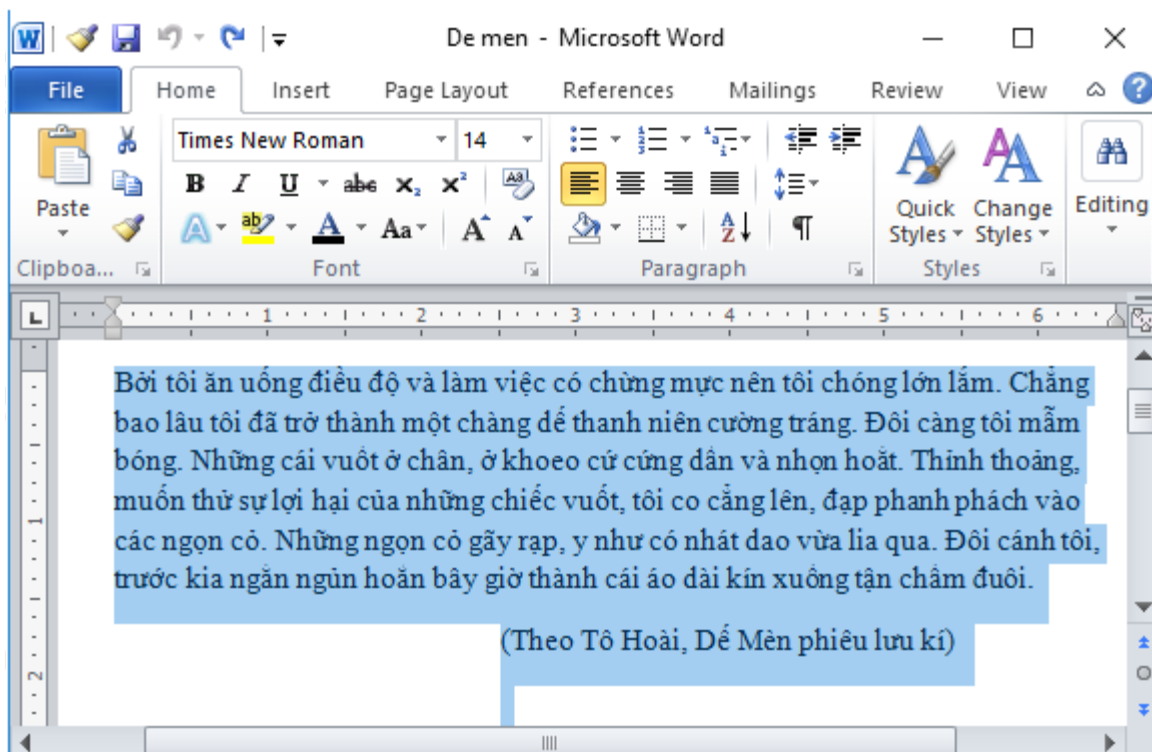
De men - Microsoft Word

File | Home | Insert | Page Layout | References | Mailings | Review | View

Times New Roman | 14

Paste

B I U abe $x_2$ $x^2$

Aa

Quick Styles | Change Styles | Editing

Clipboa... | Font | Paragraph | Styles

L

1 2 3 4 5 6

Bởi tôi ăn uống điều độ và làm việc có chừng mực nên tôi chóng lớn lắm. Chẳng bao lâu tôi đã trở thành một chàng dế thanh niên cường tráng. Đôi càng tôi mẫm bóng. Những cái vuốt ở chân, ở khoeo cứ cứng dần và nhọn hoắt. Thỉnh thoảng, muốn thử sự lợi hại của những chiếc vuốt, tôi co cẳng lên, đạp phanh phách vào các ngọn cỏ. Những ngọn cỏ gãy rạp, y như có nhát dao vừa lia qua. Đôi cánh tôi, trước kia ngắn ngủn hoắn bây giờ thành cái áo dài kín xuống tận chấm đuôi.

(Theo Tô Hoài, Dế Mèn phiêu lưu kí)